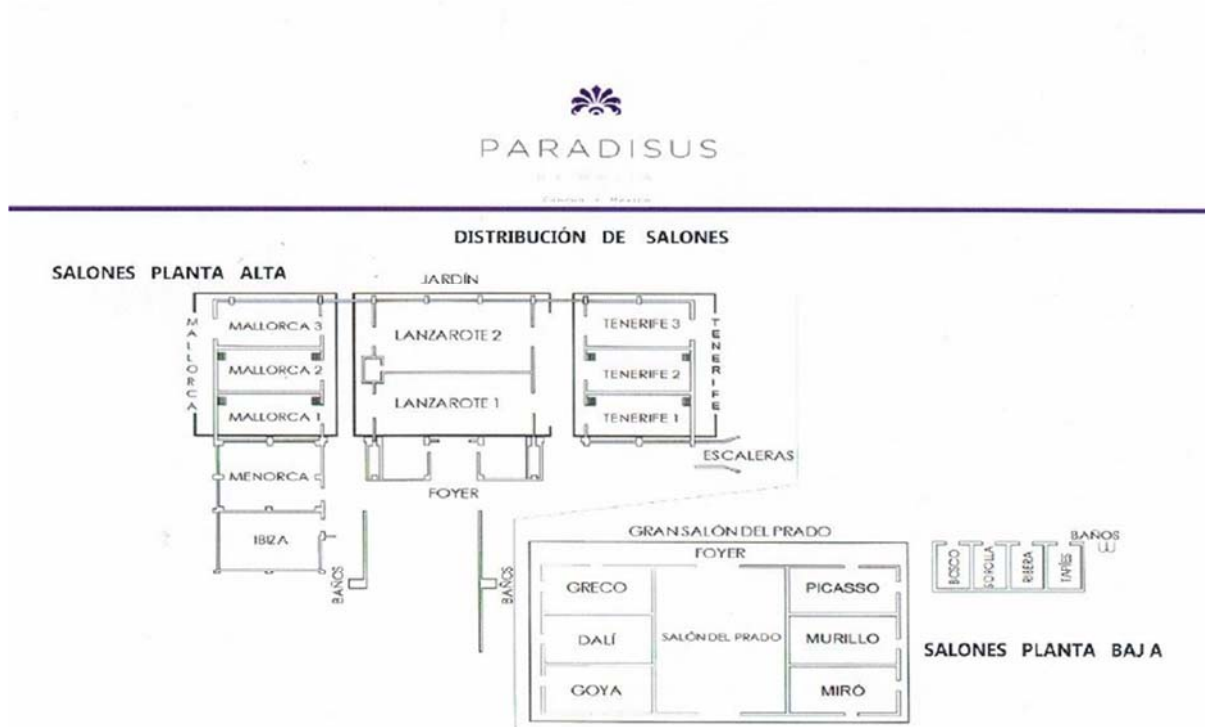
PARADISUS

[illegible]

DISTRIBUCIÓN DE SALONES

SALONES PLANTA ALTA

JARDÍN

MALLORCA

MALLORCA 3

MALLORCA 2

MALLORCA 1

LANZAROTE 2

LANZAROTE 1

TENERIFE 3

TENERIFE 2

TENERIFE 1

TENERIFE

ESCALERAS

MENORCA

FOYER

IBIZA

BAÑOS

BAÑOS

GRAN SALÓN DEL PRADO

FOYER

GRECO

DALÍ

GOYA

SALÓN DEL PRADO

PICASSO

MURILLO

MIRÓ

BOSCO

SOROLLA

RIBERA

TAPIES

BAÑOS

SALONES PLANTA BAJ A